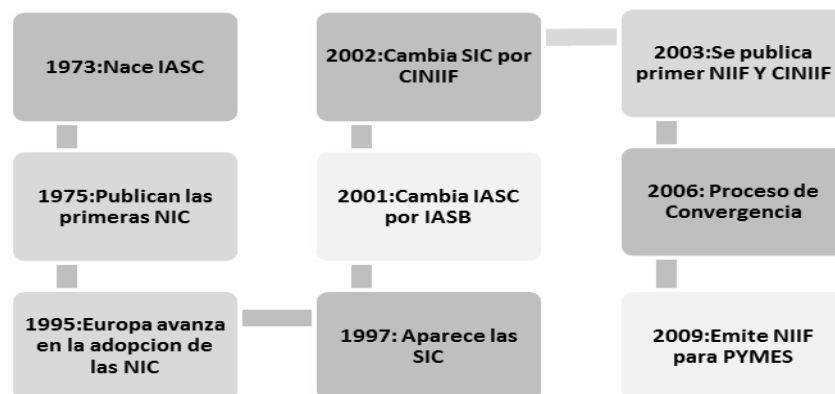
1973:Nace IASC

1975:Publican las primeras NIC

1995:Europa avanza en la adopcion de las NIC

1997: Aparece las SIC

2001:Cambia IASC por IASB

2002:Cambia SIC por CINIIF

2003:Se publica primer NIIF Y CINIIF

2006: Proceso de Convergencia

2009:Emite NIIF para PYMES